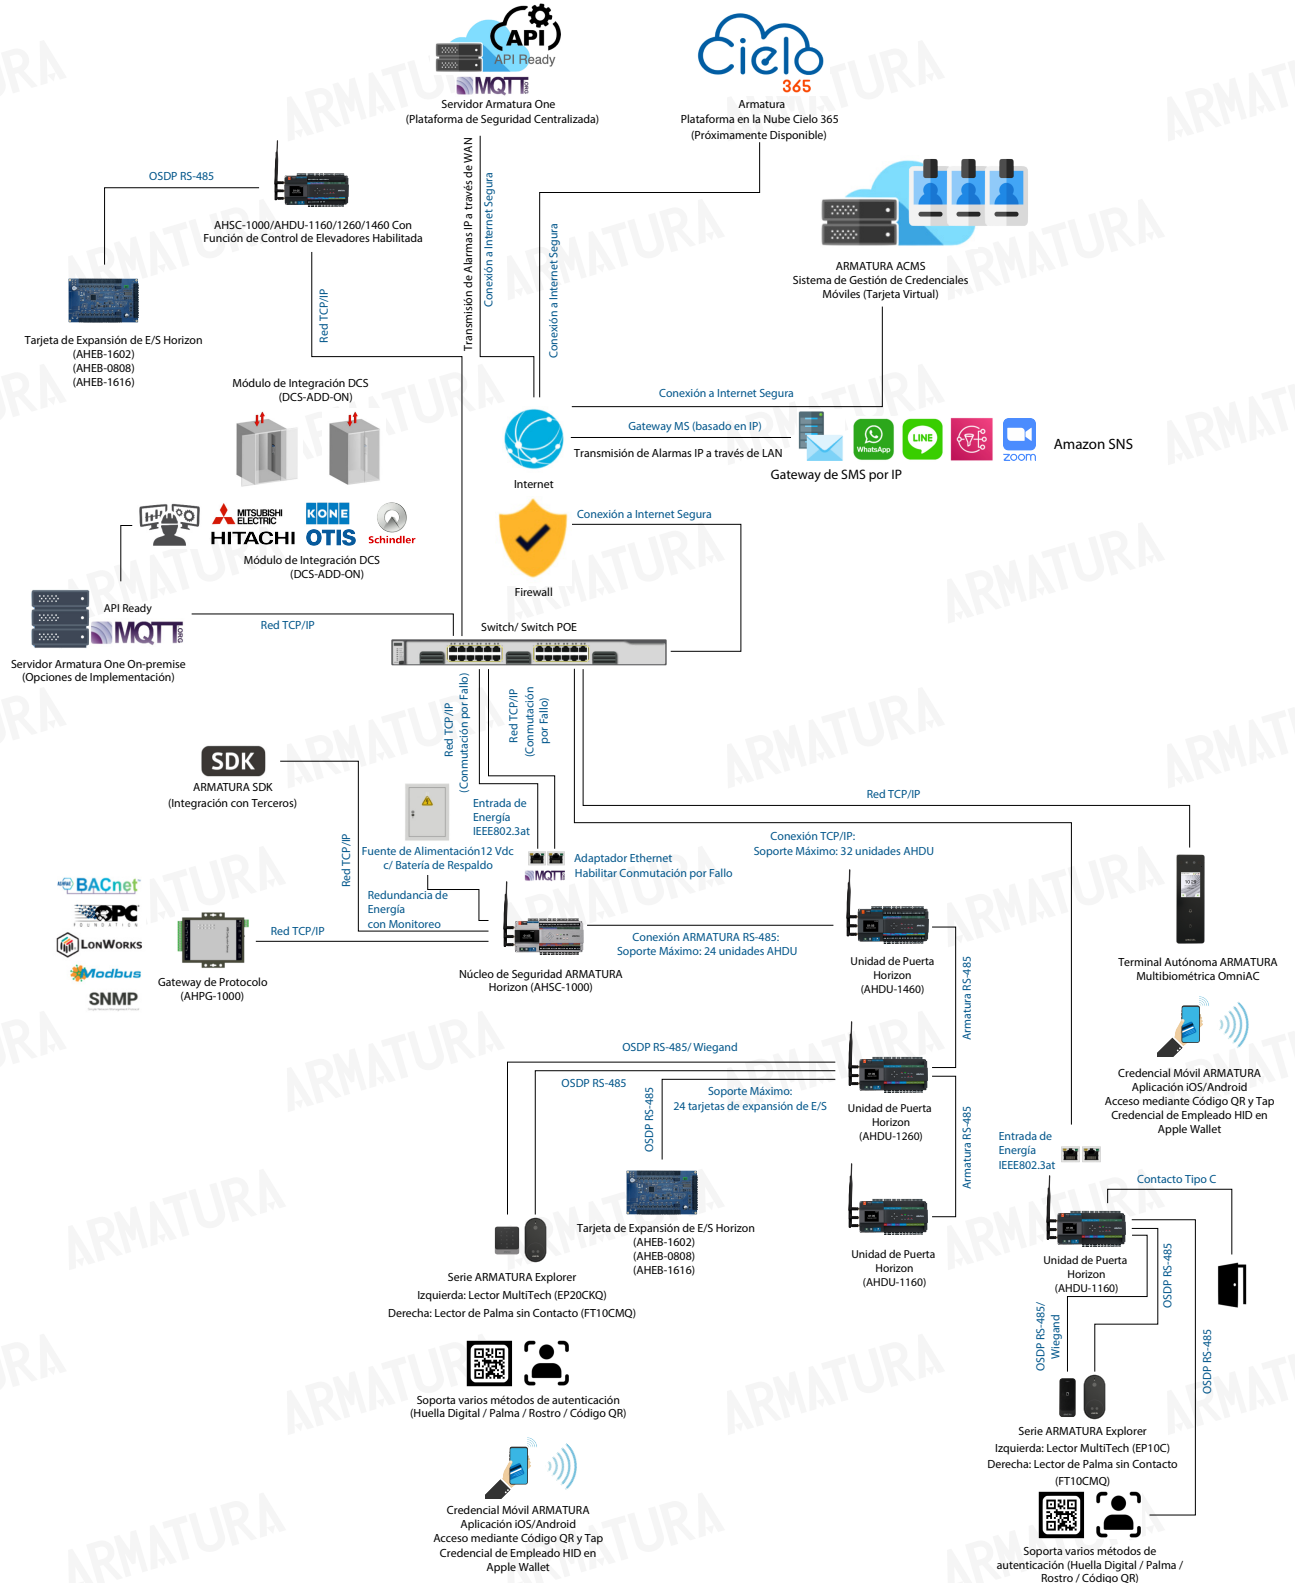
API
API Ready
MQTT
Servidor Armatura One
(Plataforma de Seguridad Centralizada)

Cielo 365
Armatura
Plataforma en la Nube Cielo 365
(Próximamente Disponible)

OSDP RS-485
AHSC-1000/AHDU-1160/1260/1460 Con Función de Control de Elevadores Habilitada

Transmisión de Alarmas IP a través de WAN
Conexión a Internet Segura
Conexión a Internet Segura

ARMATURA ACMS
Sistema de Gestión de Credenciales Móviles (Tarjeta Virtual)

Tarjeta de Expansión de E/S Horizon
(AHEB-1602)
(AHEB-0808)
(AHEB-1616)

Red TCP/IP

Módulo de Integración DCS
(DCS-ADD-ON)

Conexión a Internet Segura
Gateway MS (basado en IP)
Transmisión de Alarmas IP a través de LAN
Internet
WhatsApp
LINE
zoom
Amazon SNS
Gateway de SMS por IP

MITSUBISHI ELECTRIC
HITACHI
KONE
OTIS
Schindler
Módulo de Integración DCS
(DCS-ADD-ON)

Conexión a Internet Segura
Firewall

API Ready
MQTT
Servidor Armatura One On-premise
(Opciones de Implementación)
Red TCP/IP
Switch/ Switch POE

Red TCP/IP
(Conmutación por Fallo)
Red TCP/IP
(Conmutación por Fallo)

SDK
ARMATURA SDK
(Integración con Terceros)

Red TCP/IP
Entrada de Energía IEEE802.3at
Fuente de Alimentación12 Vdc c/ Batería de Respaldo
Red TCP/IP
Adaptador Ethernet
MQTT
Habilitar Conmutación por Fallo
Conexión TCP/IP:
Soporte Máximo: 32 unidades AHDU

BACnet
OPC
LonWorks
Modbus
SNMP
Redundancia de Energía con Monitoreo
Red TCP/IP
Gateway de Protocolo
(AHPG-1000)
Conexión ARMATURA RS-485:
Soporte Máximo: 24 unidades AHDU
Núcleo de Seguridad ARMATURA Horizon (AHSC-1000)

Unidad de Puerta Horizon
(AHDU-1460)
Armatura RS-485

Terminal Autónoma ARMATURA Multibiométrica OmniAC

Credencial Móvil ARMATURA
Aplicación iOS/Android
Acceso mediante Código QR y Tap
Credencial de Empleado HID en Apple Wallet

OSDP RS-485/ Wiegand
OSDP RS-485
OSDP RS-485
Soporte Máximo:
24 tarjetas de expansión de E/S
Unidad de Puerta Horizon
(AHDU-1260)
Armatura RS-485
Entrada de Energía IEEE802.3at
Contacto Tipo C

Tarjeta de Expansión de E/S Horizon
(AHEB-1602)
(AHEB-0808)
(AHEB-1616)

Serie ARMATURA Explorer
Izquierda: Lector MultiTech (EP20CKQ)
Derecha: Lector de Palma sin Contacto (FT10CMQ)

Unidad de Puerta Horizon
(AHDU-1160)

Unidad de Puerta Horizon
(AHDU-1160)
OSDP RS-485
OSDP RS-485/ Wiegand
OSDP RS-485

Soporta varios métodos de autenticación
(Huella Digital / Palma / Rostro / Código QR)

Serie ARMATURA Explorer
Izquierda: Lector MultiTech (EP10C)
Derecha: Lector de Palma sin Contacto (FT10CMQ)

Credencial Móvil ARMATURA
Aplicación iOS/Android
Acceso mediante Código QR y Tap
Credencial de Empleado HID en Apple Wallet

Soporta varios métodos de autenticación (Huella Digital / Palma / Rostro / Código QR)

ARMATURA